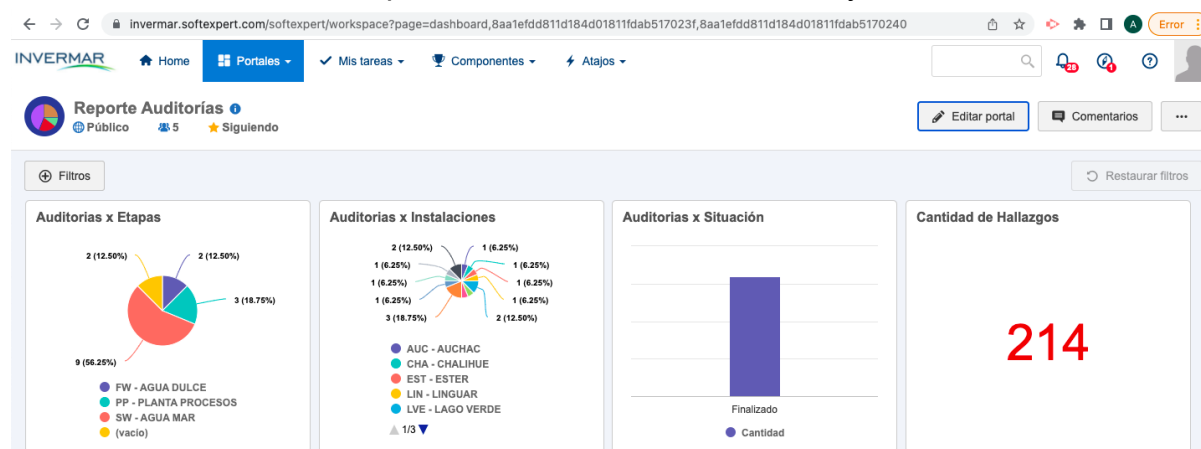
invermar.softexpert.com/softexpert/workspace?page=dashboard,8aa1efdd811d184d01811fdab517023f,8aa1efdd811d184d01811fdab5170240

Error

INVERMAR

Home

Portales

Mis tareas

Componentes

Atajos

28

1

Reporte Auditorías

Público

5

Siguiendo

Editar portal

Comentarios

Filtros

Restaurar filtros

Auditorias x Etapas

2 (12.50%)

2 (12.50%)

3 (18.75%)

9 (56.25%)

FW - AGUA DULCE

PP - PLANTA PROCESOS

SW - AGUA MAR

(vacío)

Auditorias x Instalaciones

2 (12.50%)

1 (6.25%)

1 (6.25%)

1 (6.25%)

1 (6.25%)

1 (6.25%)

1 (6.25%)

1 (6.25%)

1 (6.25%)

3 (18.75%)

2 (12.50%)

AUC - AUCHAC

CHA - CHALIHUE

EST - ESTER

LIN - LINGUAR

LVE - LAGO VERDE

1/3

Auditorias x Situación

Finalizado

Cantidad

Cantidad de Hallazgos

214